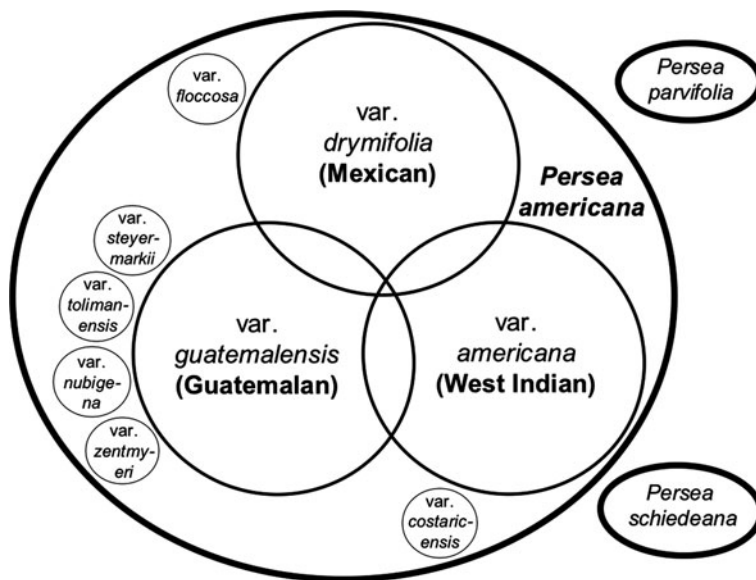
var. floccosa

var. drymifolia (Mexican)

Persea parvifolia

Persea americana

var. steyermarkii

var. tolimanensis

var. nubigena

var. zentmyeri

var. guatemalensis (Guatemalan)

var. americana (West Indian)

var. costaricensis

Persea schiedeana